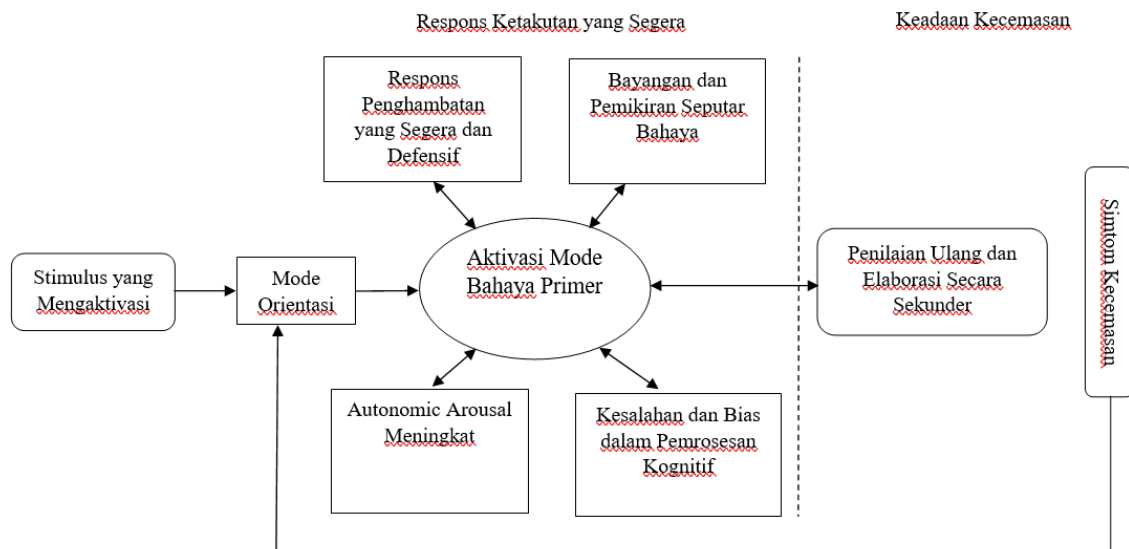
Respons Ketakutan yang Segera

Keadaan Kecemasan

Respons Penghambatan yang Segera dan Defensif

Bayangan dan Pemikiran Seputar Bahaya

Simtom Kecemasan

Stimulus yang Mengaktivasi

Mode Orientasi

Aktivasi Mode Bahaya Primer

Penilaian Ulang dan Elaborasi Secara Sekunder

Autonomic Arousal Meningkat

Kesalahan dan Bias dalam Pemrosesan Kognitif